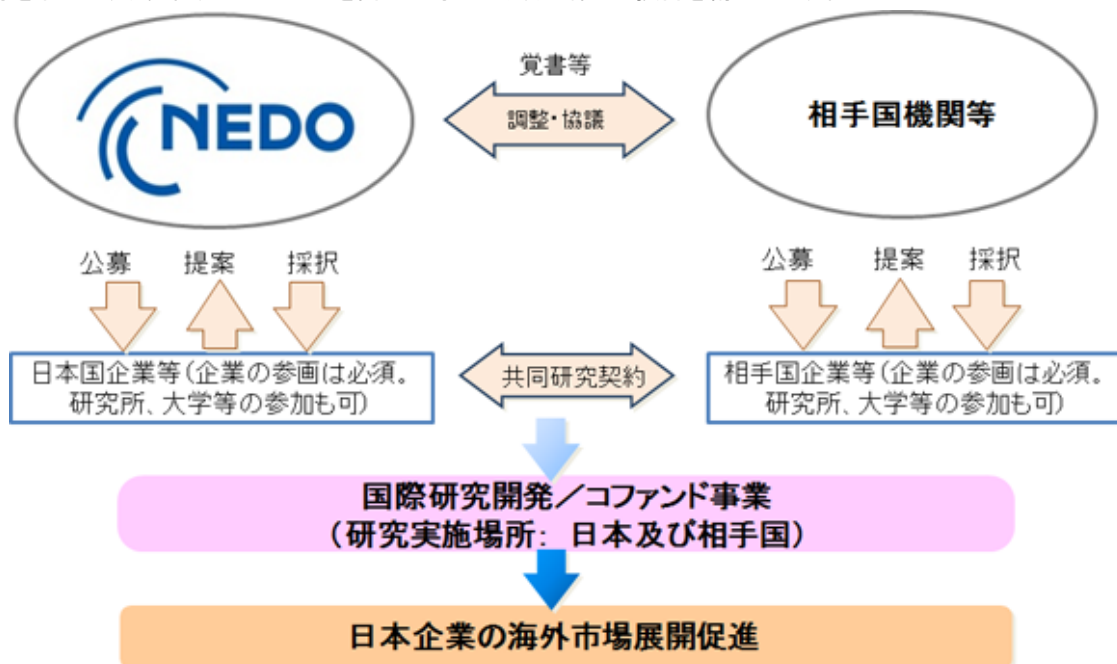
NEDO

覚書等

調整・協議

相手国機関等

公募　提案　採択

公募　提案　採択

日本国企業等（企業の参画は必須。研究所、大学等の参加も可）

共同研究契約

相手国企業等（企業の参画は必須。研究所、大学等の参加も可）

国際研究開発／コファンド事業
（研究実施場所：日本及び相手国）

日本企業の海外市場展開促進